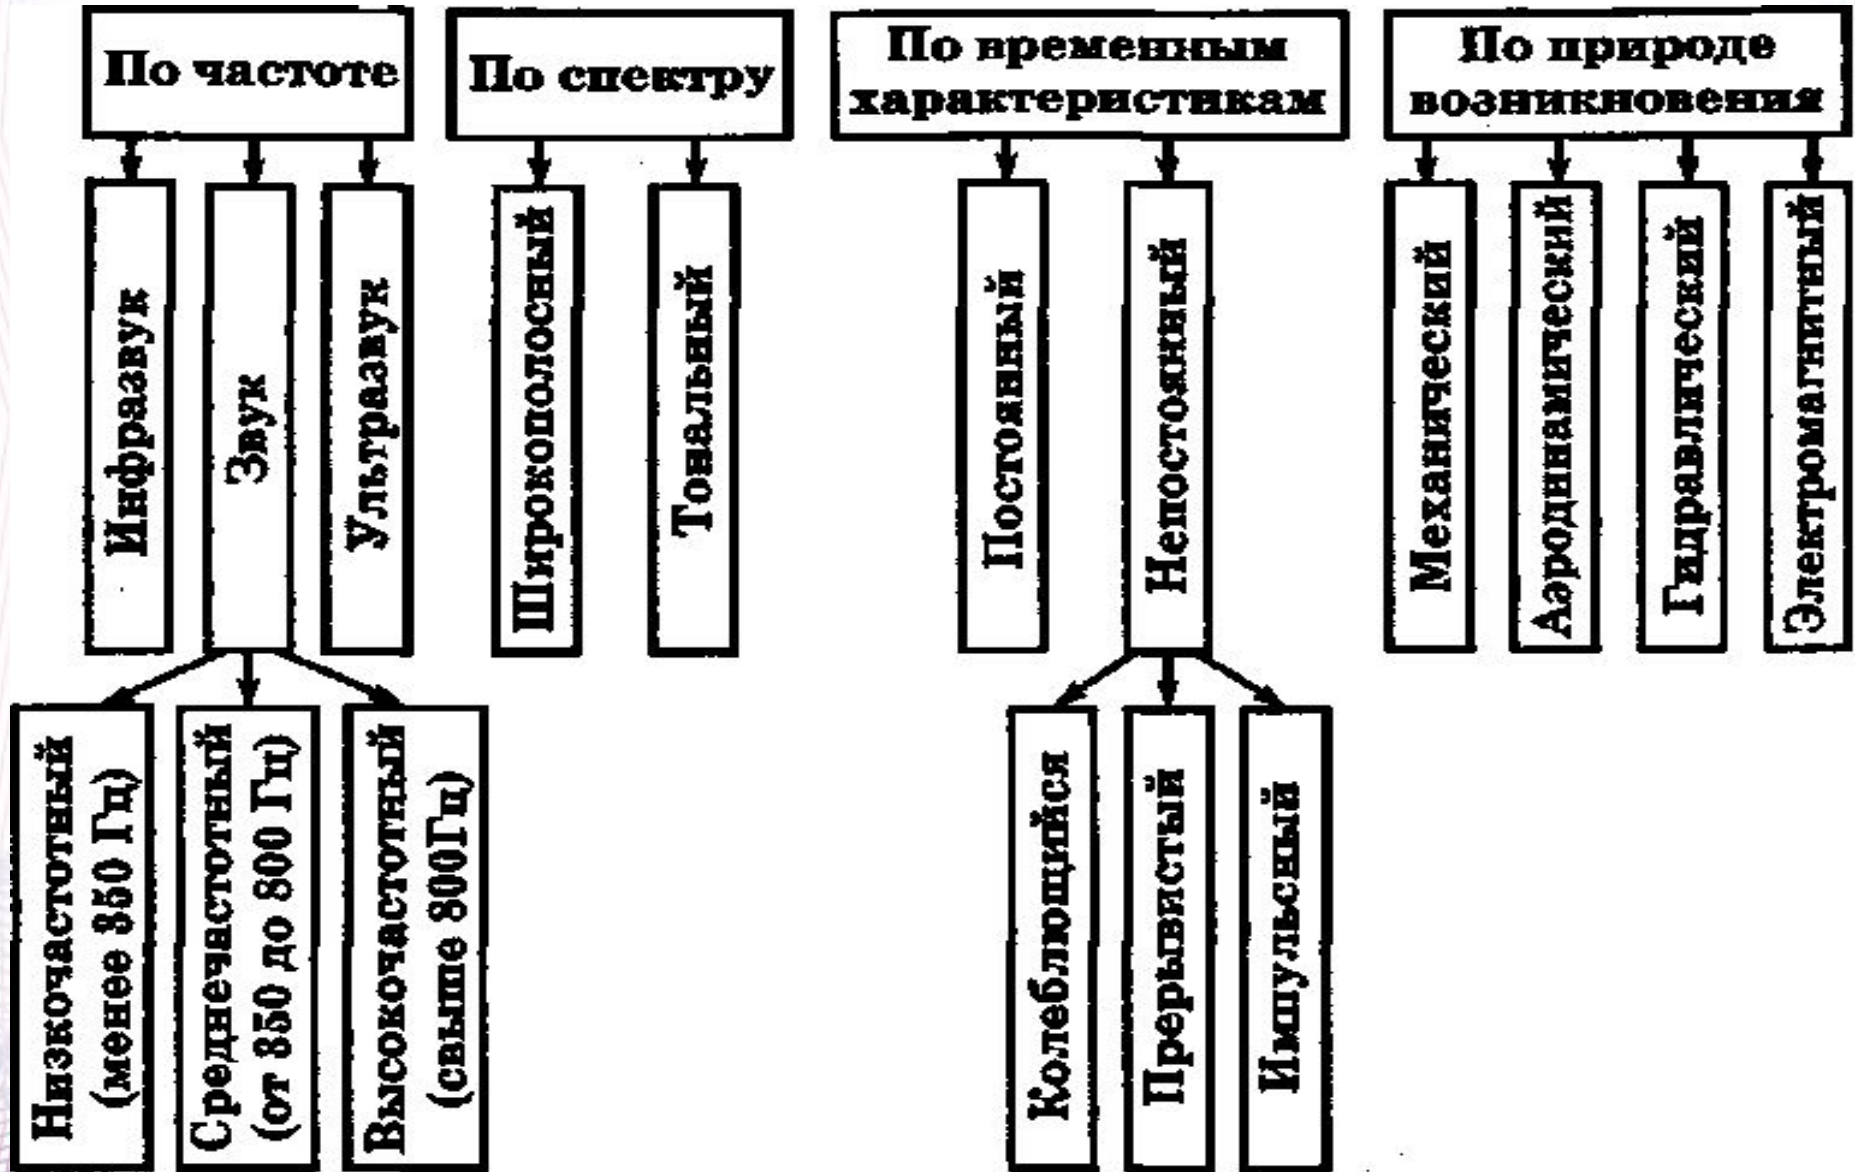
По частоте

Инфразвук

Звук

Ультразвук

Низкочастотный (менее 350 Гц)

Среднечастотный (от 350 до 800 Гц)

Высокочастотный (свыше 800Гц)

По спектру

Широкополосный

Тональный

По временным характеристикам

Постоянный

Непостоянный

Колеблющийся

Прерывистый

Импульсный

По природе возникновения

Механический

Аэродинамический

Гидравлический

Электромагнитный